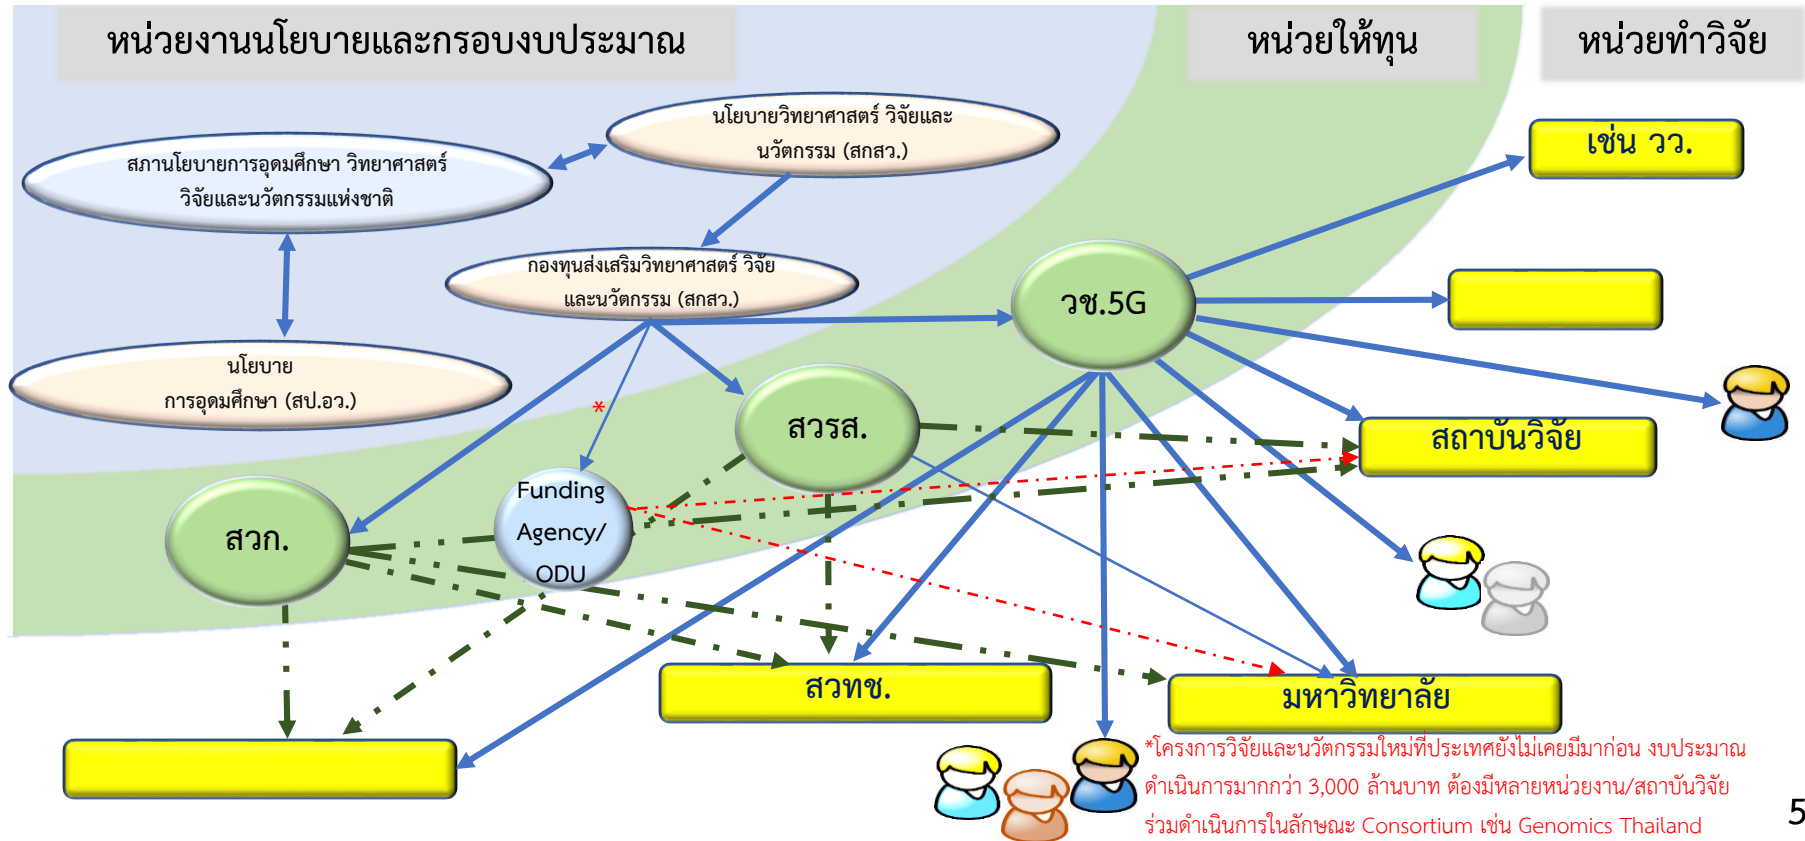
หน่วยงานนโยบายและกรอบงบประมาณ

หน่วยให้ทุน

หน่วยทำวิจัย

นโยบายวิทยาศาสตร์ วิจัยและนวัตกรรม (สกสว.)

สภานโยบายการอุดมศึกษา วิทยาศาสตร์ วิจัยและนวัตกรรมแห่งชาติ

เช่น วว.

กองทุนส่งเสริมวิทยาศาสตร์ วิจัย และนวัตกรรม (สกสว.)

วช.5G

นโยบาย การอุดมศึกษา (สป.อว.)

*

สวรส.

สถาบันวิจัย

Funding Agency/ ODU

สวก.

สวทช.

มหาวิทยาลัย

*โครงการวิจัยและนวัตกรรมใหม่ที่ประเทศยังไม่เคยมีมาก่อน งบประมาณดำเนินการมากกว่า 3,000 ล้านบาท ต้องมีหลายหน่วยงาน/สถาบันวิจัยร่วมดำเนินการในลักษณะ Consortium เช่น Genomics Thailand

5